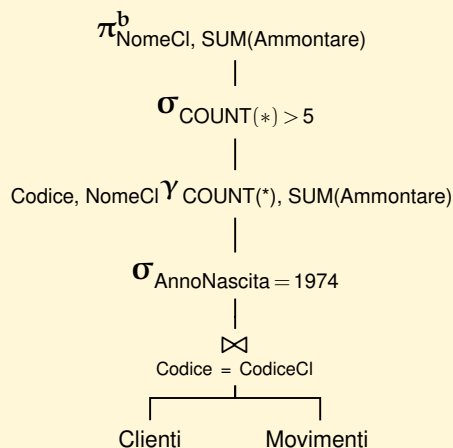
$\pi^{b}_{\text{NomeCl, SUM(Ammontare)}}$

$\sigma_{\text{COUNT}(*) > 5}$

$_{\text{Codice, NomeCl}}\gamma_{\text{COUNT(*), SUM(Ammontare)}}$

$\sigma_{\text{AnnoNascita} = 1974}$

$\bowtie_{\text{Codice = CodiceCl}}$

Clienti Movimenti